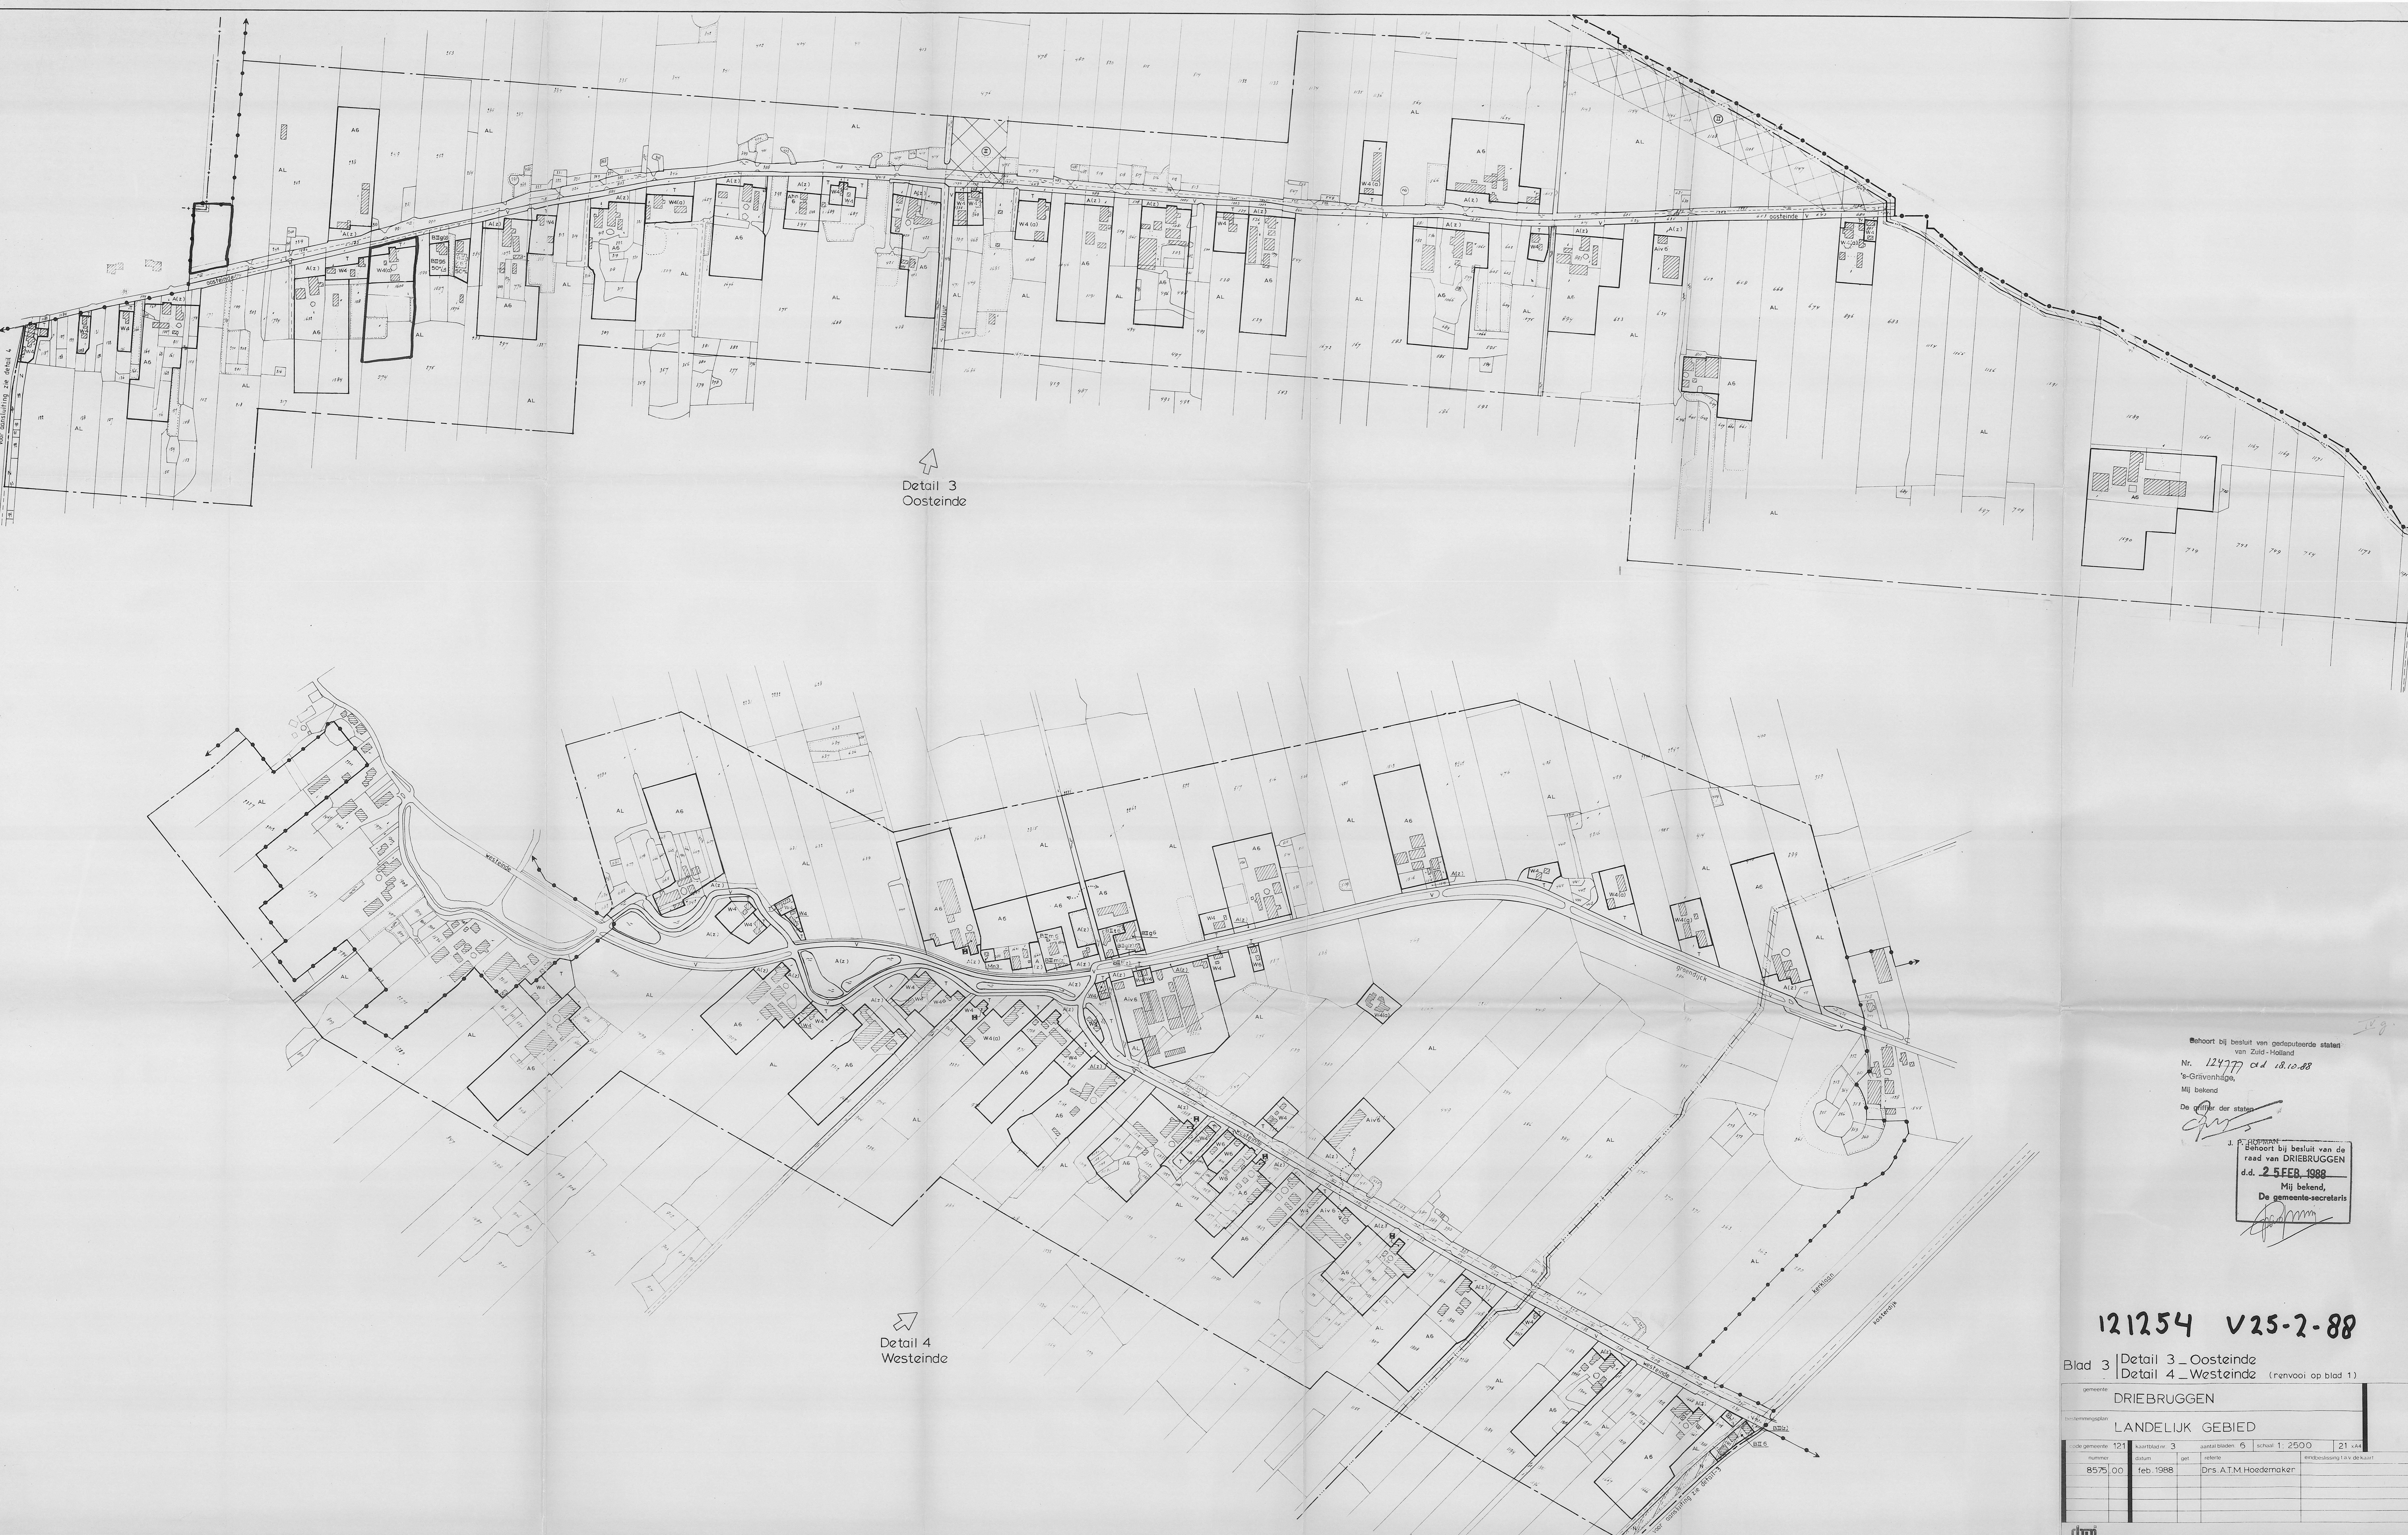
Detail 3
Oosteinde

Detail 4
Westeinde

Behoort bij besluit van gedeputeerde staten van Zuid-Holland
Nr. 124777 d.d. 18.10.88
's-Gravenhage,
Mij bekend
De griffier der staten

Behoort bij besluit van de raad van DRIEBRUGGEN
d.d. 25 FEB. 1988
Mij bekend,
De gemeente-secretaris

121254 V25-2-88

Blad 3 | Detail 3 _ Oosteinde
Detail 4 _ Westeinde (renvooi op blad 1)

gemeente
DRIEBRUGGEN

LANDELIJK GEBIED

| code gemeente 121 | kaartblad nr. 3 | aantal bladen 6 | schaal 1: 2500 | 21 x A4 |
|---|---|---|---|---|
| nummer 8575.00 | datum feb. 1988 | get. | gezien Drs. A.T.M. Hoedemaker | |